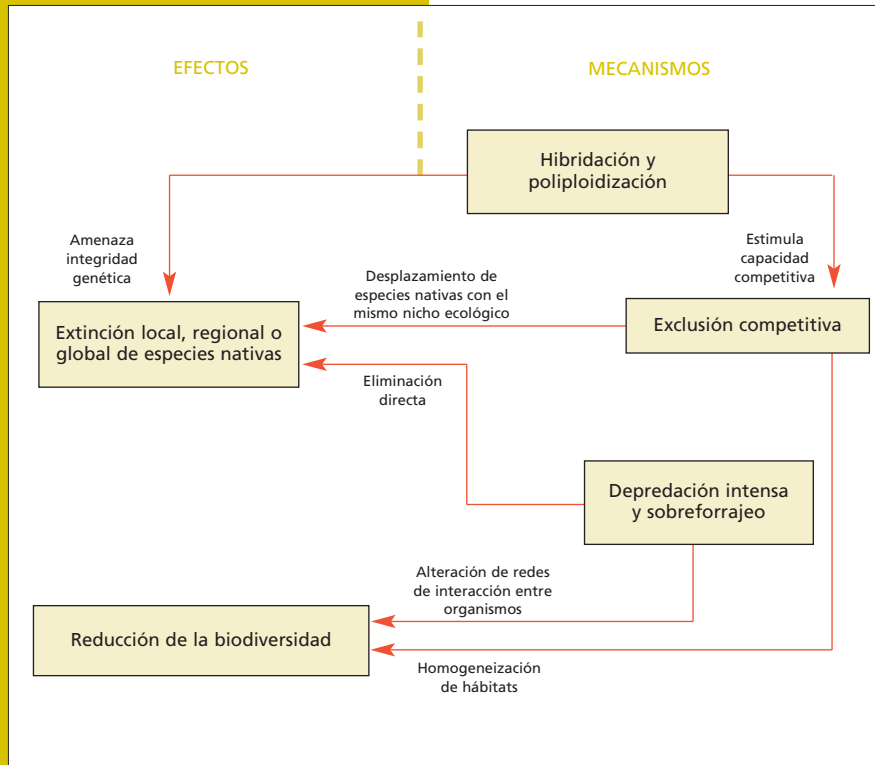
EFECTOS

MECANISMOS

Hibridación y poliploidización

Amenaza integridad genética

Estimula capacidad competitiva

Desplazamiento de especies nativas con el mismo nicho ecológico

Extinción local, regional o global de especies nativas

Exclusión competitiva

Eliminación directa

Depredación intensa y sobreforrajeo

Alteración de redes de interacción entre organismos

Reducción de la biodiversidad

Homogeneización de hábitats